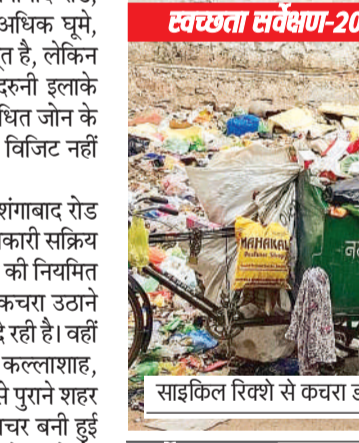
अधिक घूमे, त है, लेकिन दरुनी इलाके धित जोन के विजिट नहीं

शंगाबाद रोड कारी सक्रिय की नियमित कचरा उठाने है रही है। वहीं कल्लाशाह, ने पुराने शहर चर बनी हुई

स्वच्छता सर्वेक्षण-20

MAHAKAL

साइकिल रिक्शे से कचरा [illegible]